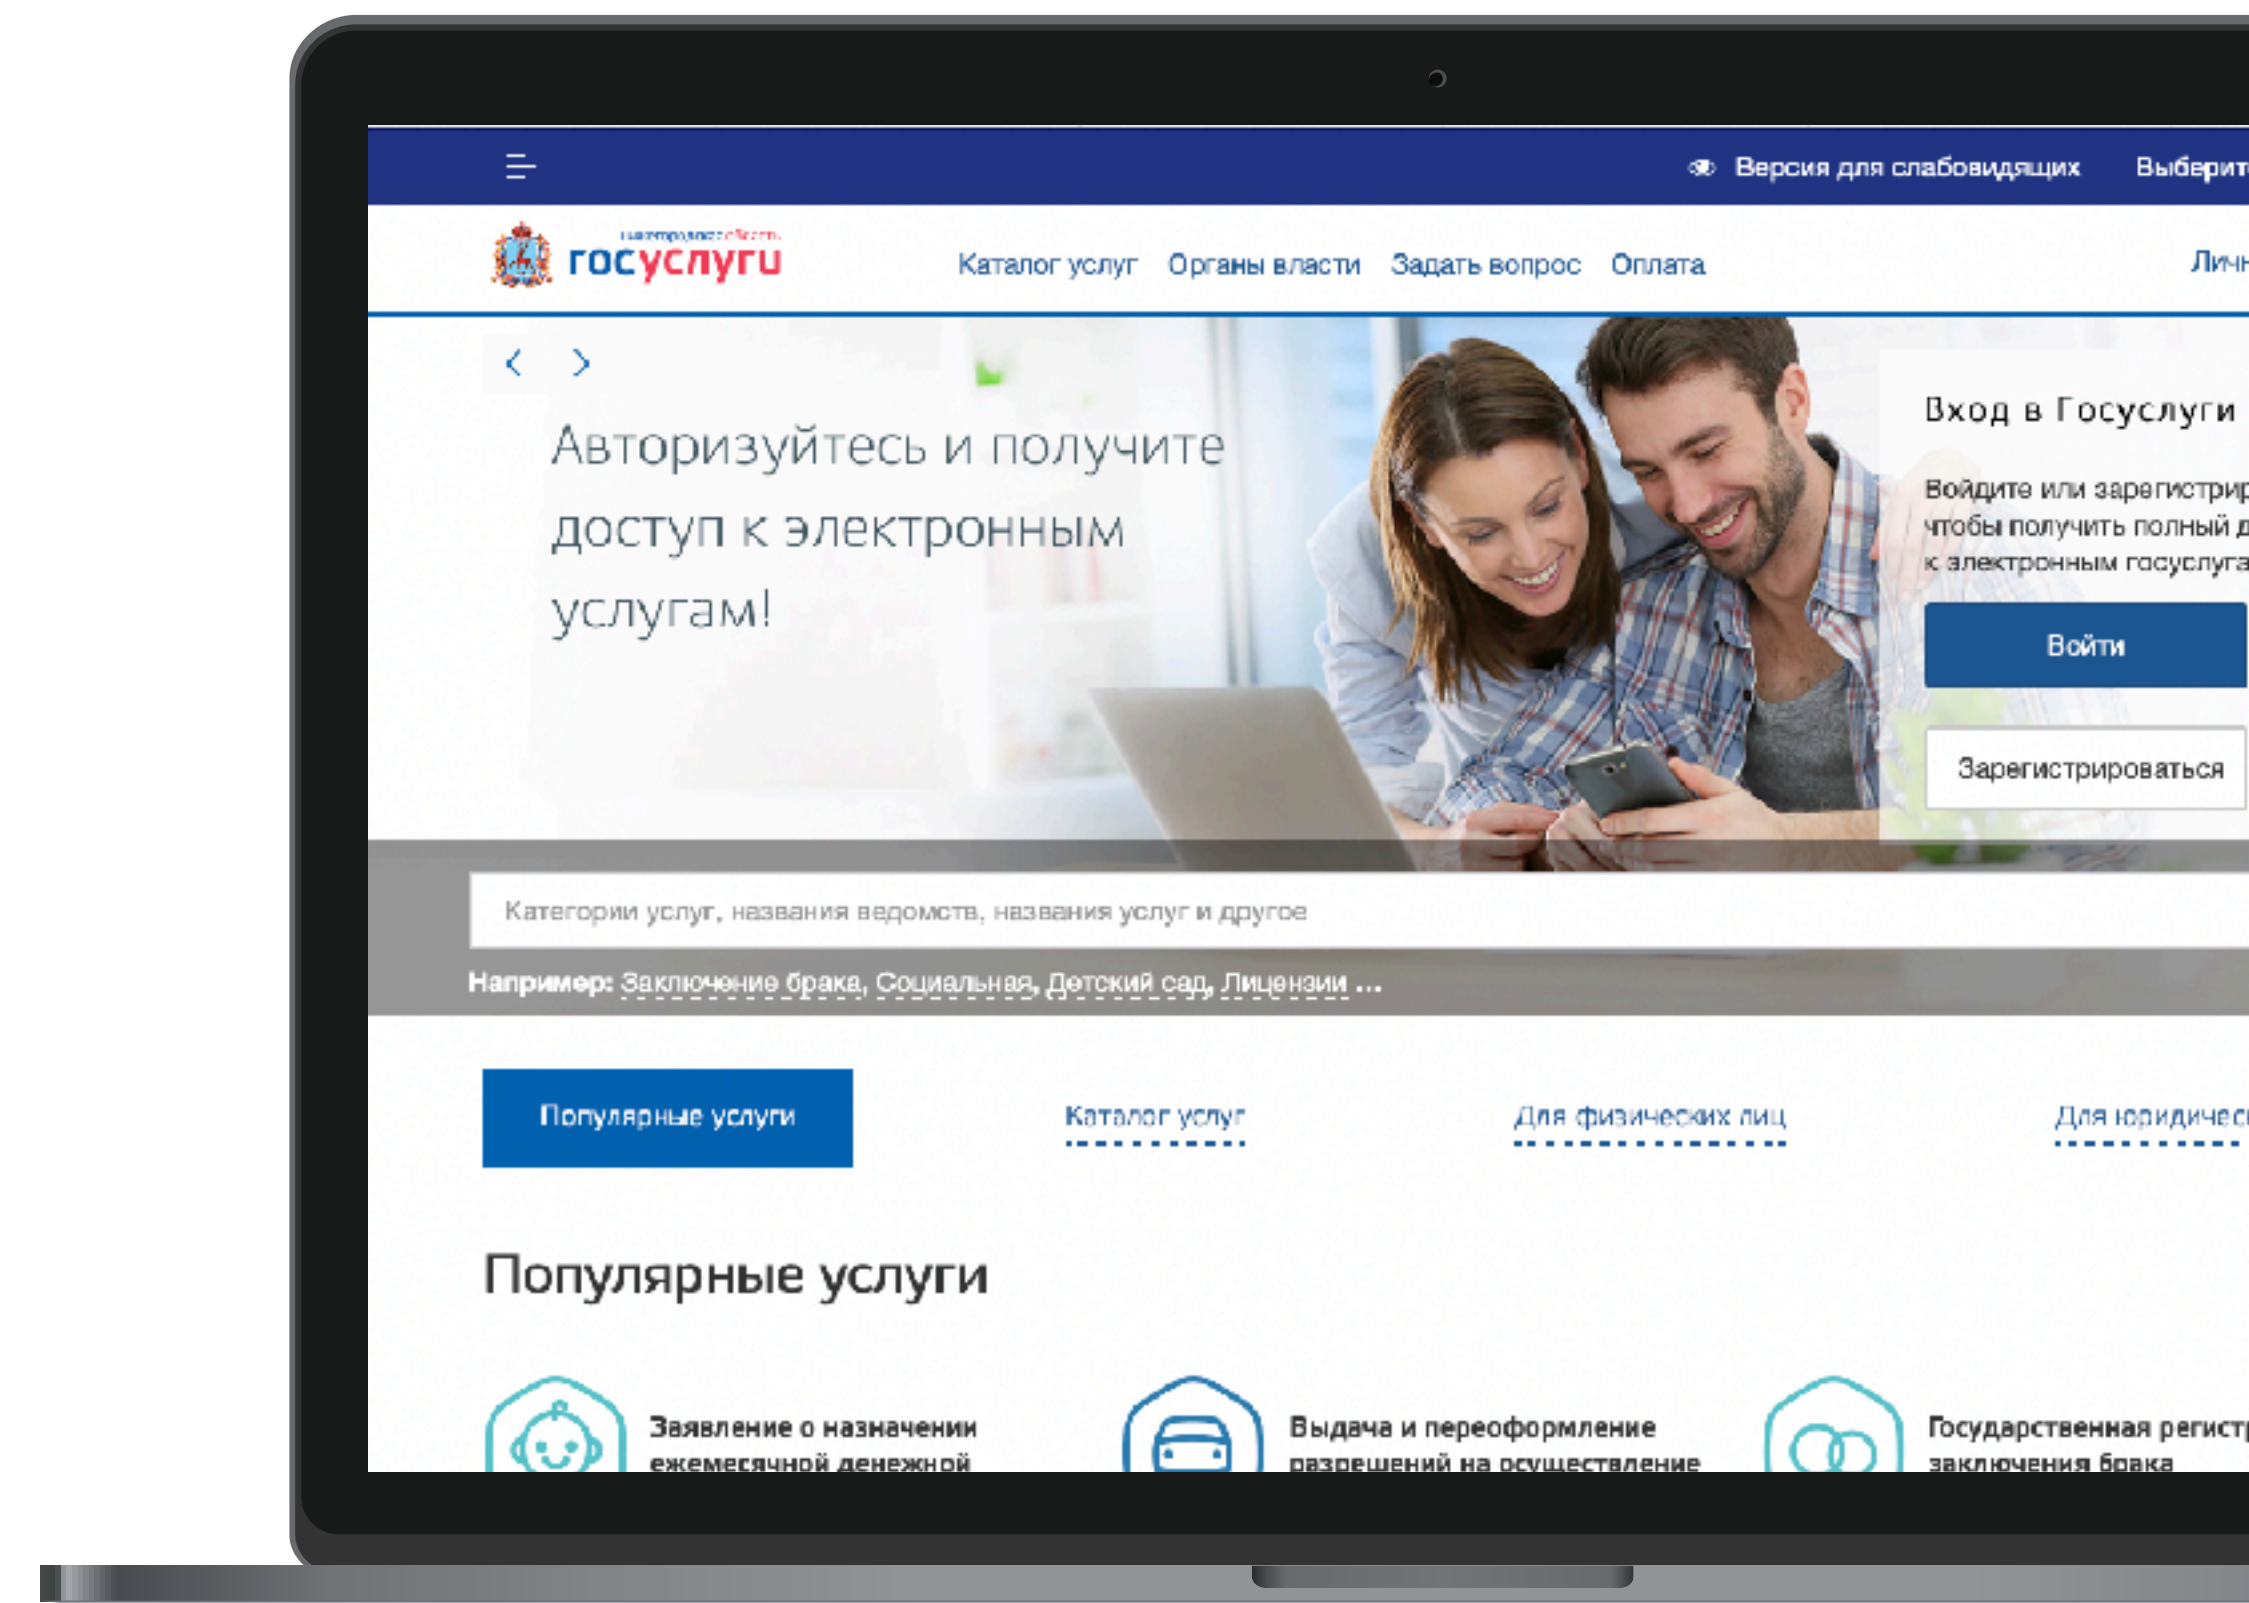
Версия для слабовидящих Выберит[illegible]

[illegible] госуслуги

Каталог услуг Органы власти Задать вопрос Оплата Личн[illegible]

Авторизуйтесь и получите доступ к электронным услугам!

Вход в Госуслуги

Войдите или зарегистрир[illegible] чтобы получить полный д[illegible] к электронным госуслуга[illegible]

Войти

Зарегистрироваться

Категории услуг, названия ведомств, названия услуг и другое

Например: Заключение брака, Социальная, Детский сад, Лицензии ...

Популярные услуги

Каталог услуг

Для физических лиц

Для юридичес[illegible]

Популярные услуги

Заявление о назначении ежемесячной денежной

Выдача и переоформление разрешений на осуществление

Государственная регист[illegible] заключения брака